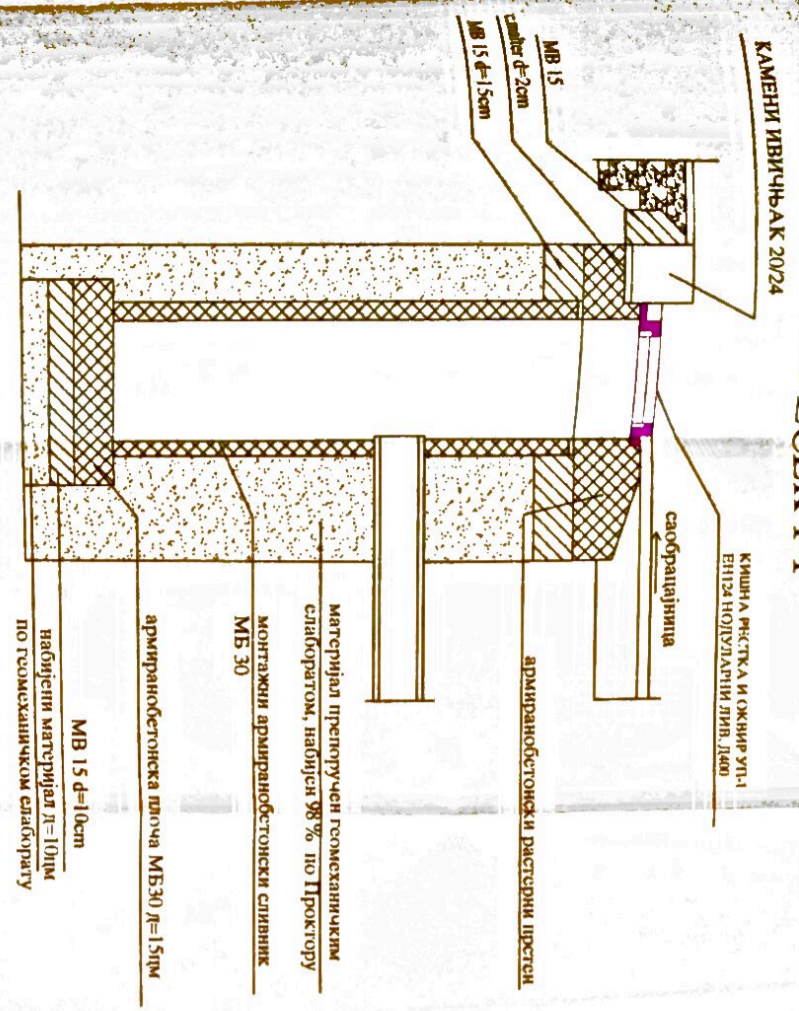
КАМЕНИ ИВИЧЊАК 20/24

MB 15

cmalter d=2cm

MB 15 d=15cm

КИШНА РЕШЕТКА И ОКВИР УП-1 ЕН124 НОДУЛАРНИ ЛИВ, Д400

саобраћајница

армиранобетонски растерни прстен

материјал препоручен геомеханичким елаборатом, набијен 98% по Проктору

монтажни армиранобетонски сливник MB 30

армиранобетонска плоча MB30 д=15цм

MB 15 d=10cm
набијени материјал д=10цм по геомеханичком елаборату